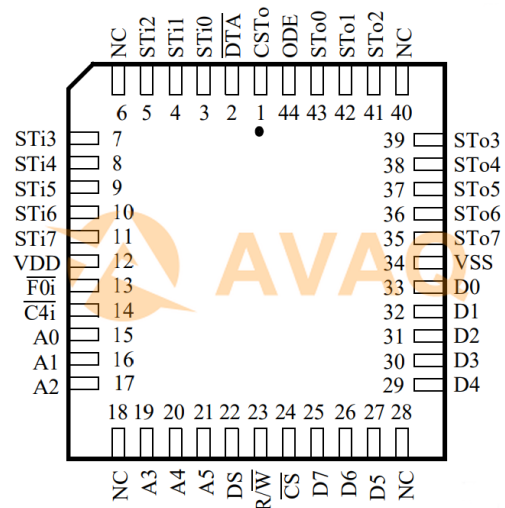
NC STi2 STi1 STi0 $\overline{DTA}$ CSTo ODE STo0 STo1 STo2 NC

6 5 4 3 2 1 44 43 42 41 40

STi3 7
STi4 8
STi5 9
STi6 10
STi7 11
VDD 12
$\overline{F0i}$ 13
$\overline{C4i}$ 14
A0 15
A1 16
A2 17

39 STo3
38 STo4
37 STo5
36 STo6
35 STo7
34 VSS
33 D0
32 D1
31 D2
30 D3
29 D4

AVAQ

18 19 20 21 22 23 24 25 26 27 28

NC A3 A4 A5 DS R/$\overline{W}$ $\overline{CS}$ D7 D6 D5 NC